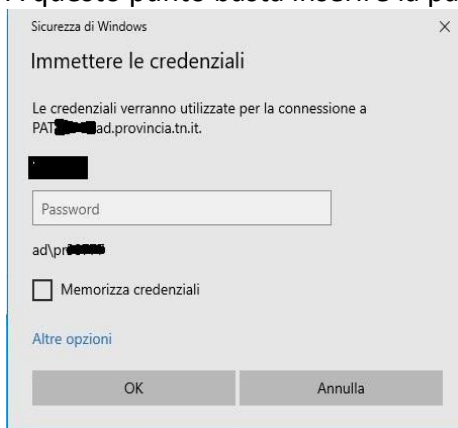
A questo punto basta inserire la pa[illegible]

Sicurezza di Windows ×

Immettere le credenziali

Le credenziali verranno utilizzate per la connessione a PAT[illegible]ad.provincia.tn.it.

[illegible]

Password

ad\pr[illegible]

Memorizza credenziali

Altre opzioni

OK

Annulla